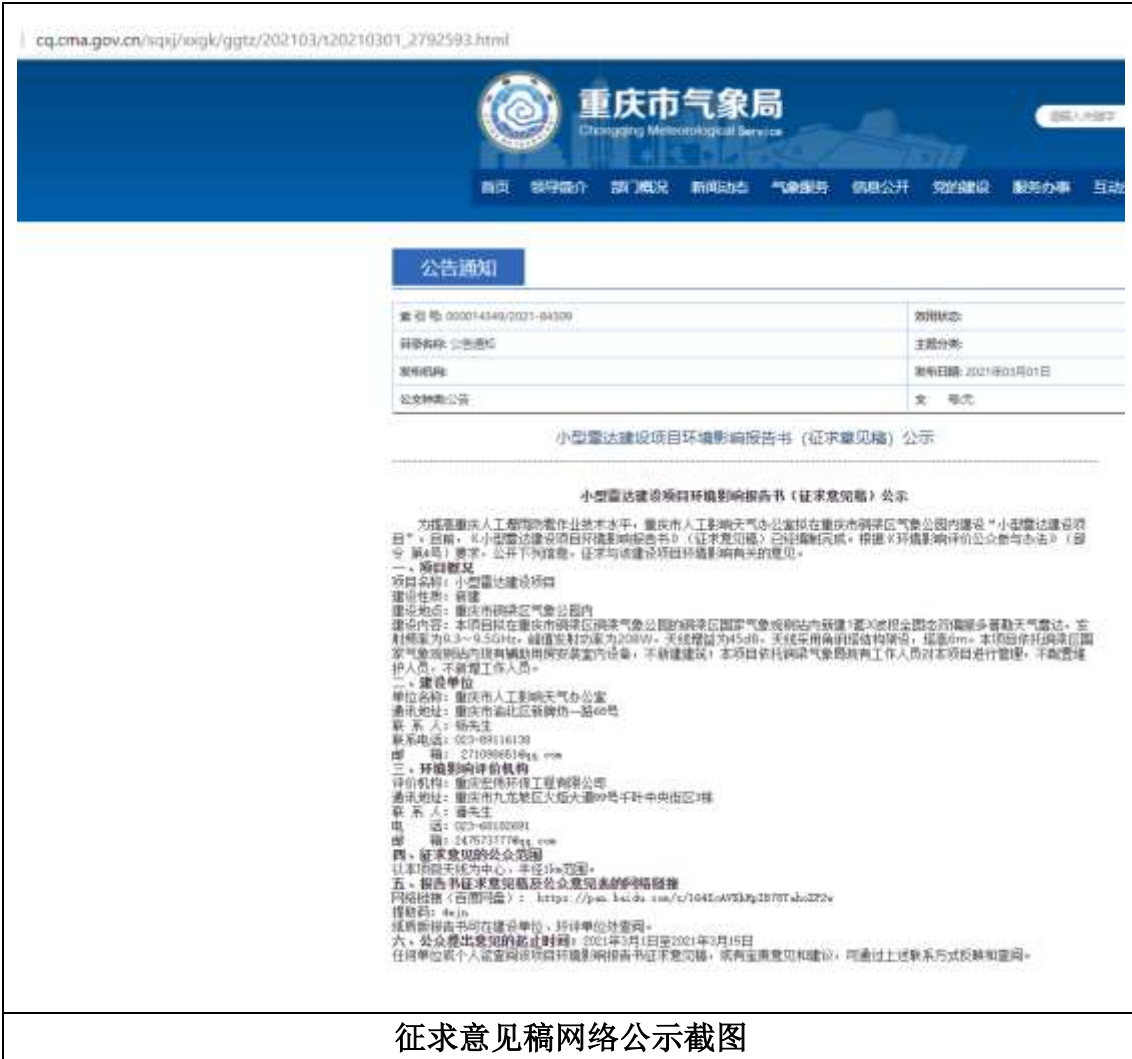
cq.cma.gov.cn/sqxj/xxgk/ggtz/202103/t20210301_2792593.html

重庆市气象局
Chongqing Meteorological Service

首页 领导简介 部门概况 新闻动态 气象服务 信息公开 党的建设 服务办事 互动

公告通知

| 索引号: 000014349/2021-84309 | 有效状态: |
|---|---|
| 目录名称: 公告通知 | 主题分类: |
| 发布机构: | 发布日期: 2021年03月01日 |
| 公文种类: 公告 | 文号: 无 |

小型雷达建设项目环境影响报告书（征求意见稿）公示

小型雷达建设项目环境影响报告书（征求意见稿）公示

为提高重庆人工增雨防雹作业技术水平，重庆市人工影响天气办公室拟在重庆市铜梁区气象公园内建设"小型雷达建设项目"。目前，《小型雷达建设项目环境影响报告书》（征求意见稿）已经编制完成，根据《环境影响评价公众参与办法》（部令 第4号）要求，公开下列信息，征求与该建设项目环境影响有关的意见。
一、项目概况
项目名称：小型雷达建设项目
建设性质：新建
建设地点：重庆市铜梁区气象公园内
建设内容：本项目拟在重庆市铜梁区铜梁气象公园的铜梁区国家气象观测站内新建1套X波段全固态双偏振多普勒天气雷达，发射频率为9.3～9.5GHz，峰值发射功率为208W，天线增益为45dBi，天线采用角的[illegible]，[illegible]。本项目依托铜梁区国家气象观测站内现有辅助用房安装室内设备，不新建建筑；本项目依托铜梁气象局现有工作人员对本项目进行管理，不配置维护人员，不新增工作人员。
二、建设单位
单位名称：重庆市人工影响天气办公室
通讯地址：重庆市渝北区新牌坊一路68号
联 系 人：杨先生
联系电话：023-89116138
邮　　箱：271098651@qq.com
三、环境影响评价机构
评价机构：重庆宏伟环保工程有限公司
通讯地址：重庆市九龙坡区火炬大道99号千叶中央街区3栋
联 系 人：潘先生
电　　话：023-68102691
邮　　箱：2476737770@qq.com
四、征求意见的公众范围
以本项目天线为中心，半径1km范围。
五、报告书征求意见稿及公众意见表的网络链接
网络链接（百度网盘）：https://pan.baidu.com/s/1645zAVSMp2B70Tabc2f2w
提取码：4ejn
纸质版报告书可在建设单位、环评单位处查阅。
六、公众提出意见的起止时间：2021年3月1日至2021年3月15日
任何单位或个人欲查阅该项目环境影响报告书征求意见稿，或有宝贵意见和建议，可通过上述联系方式反映和查阅。

征求意见稿网络公示截图